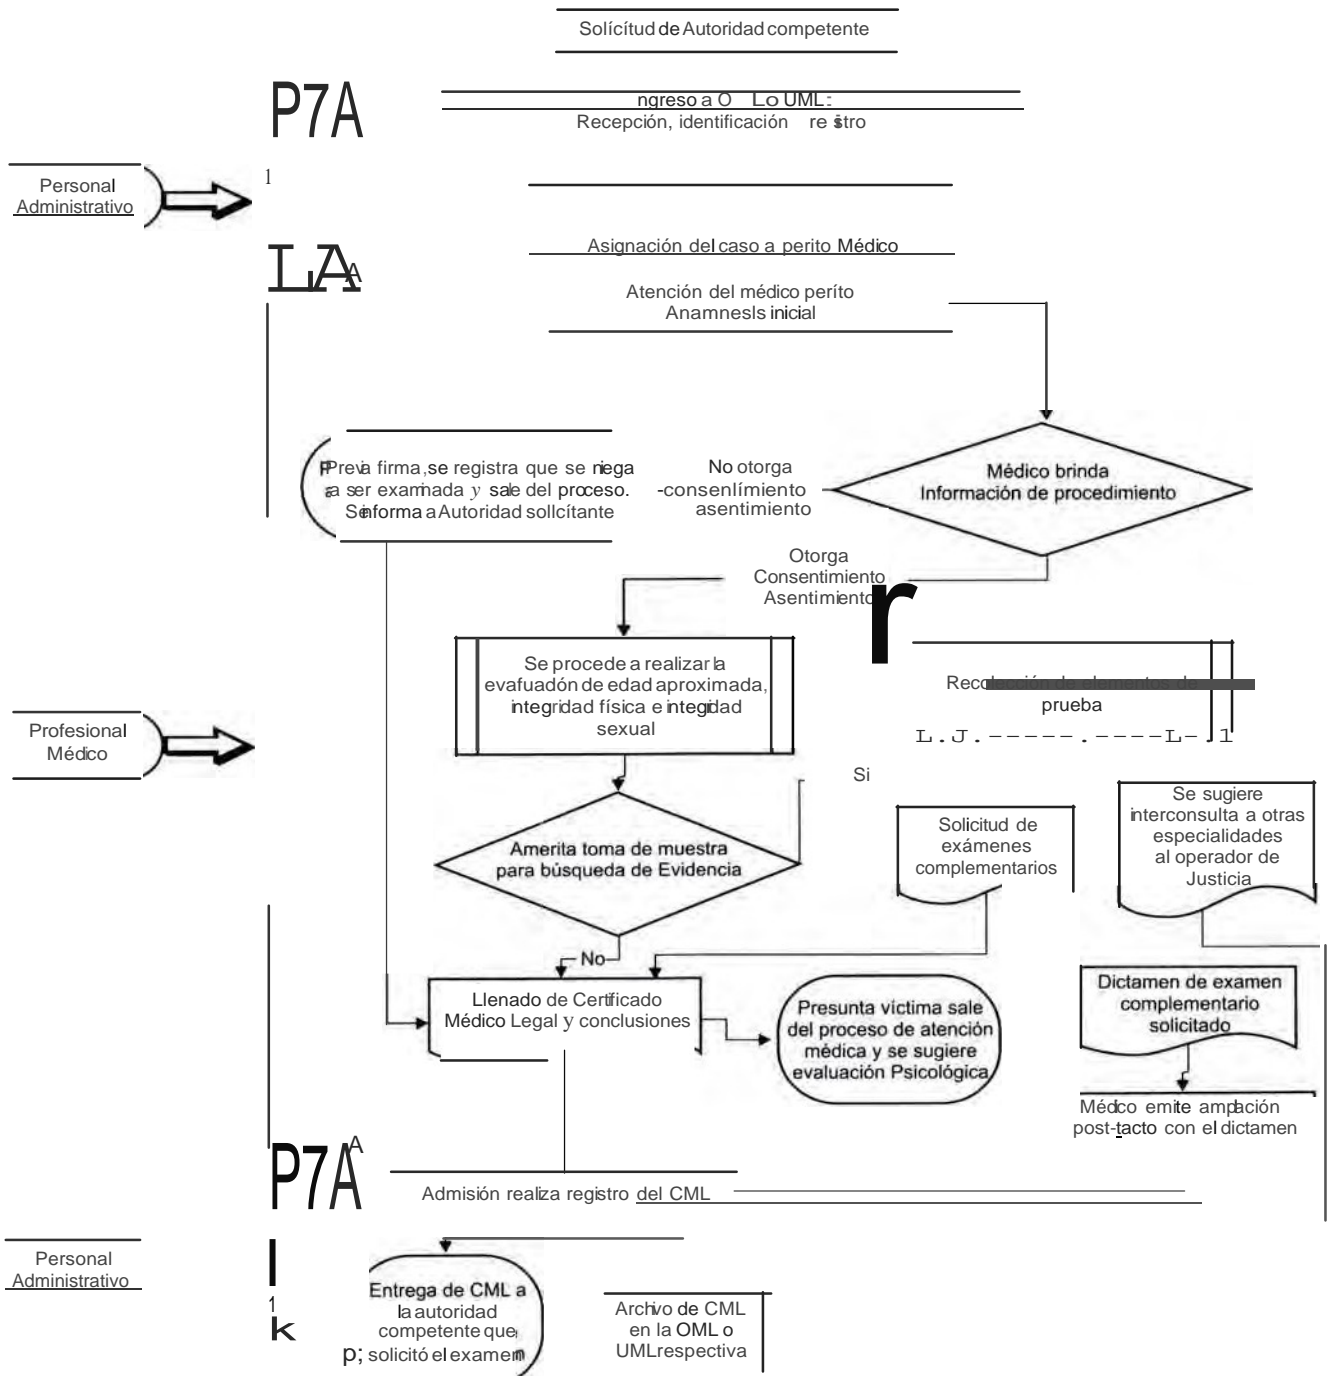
Solícitud de Autoridad competente

P7A

ngreso a O Lo UML:
Recepción, identificación re stro

Personal
Administrativo

1

Asignación del caso a perito Médico

LA A

Atención del médico perito
Anamnesls inicial

Previa firma, se registra que se niega a ser examinada y sale del proceso. Se informa a Autoridad sollcitante

No otorga
-consenlímiento
asentimiento

Médico brinda
Información de procedimiento

Otorga
Consentimiento
Asentimiento

r

Se procede a realizar la evafuadón de edad aproximada, integridad física e integridad sexual

Recolección de elementos de prueba

L.J.-----.----L- 1

Profesional
Médico

Si

Amerita toma de muestra para búsqueda de Evidencia

Solicitud de exámenes complementarios

Se sugiere interconsulta a otras especialidades al operador de Justicia

No

Llenado de Certificado Médico Legal y conclusiones

Presunta víctima sale del proceso de atención médica y se sugiere evaluación Psicológica

Dictamen de examen complementario solicitado

Médco emite ampación post-tacto con el dictamen

P7A A

Admisión realiza registro del CML

Personal
Administrativo

l
1
k

Entrega de CML a la autoridad competente que solicitó el examen

p;

Archivo de CML en la OML o UMLrespectiva